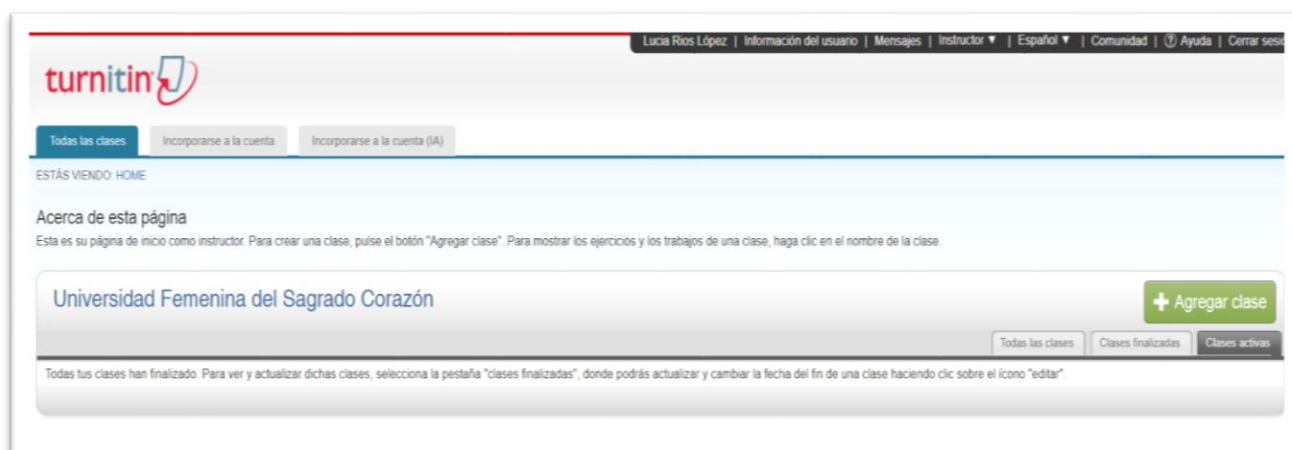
Lucia Rios López | Información del usuario | Mensajes | Instructor ▼ | Español ▼ | Comunidad | ? Ayuda | Cerrar sesi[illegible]

turnitin

Todas las clases | Incorporarse a la cuenta | Incorporarse a la cuenta (IA)

ESTÁS VIENDO: HOME

Acerca de esta página

Esta es su página de inicio como instructor. Para crear una clase, pulse el botón "Agregar clase". Para mostrar los ejercicios y los trabajos de una clase, haga clic en el nombre de la clase.

Universidad Femenina del Sagrado Corazón

+ Agregar clase

Todas las clases | Clases finalizadas | Clases activas

Todas tus clases han finalizado. Para ver y actualizar dichas clases, selecciona la pestaña "clases finalizadas", donde podrás actualizar y cambiar la fecha del fin de una clase haciendo clic sobre el ícono "editar".